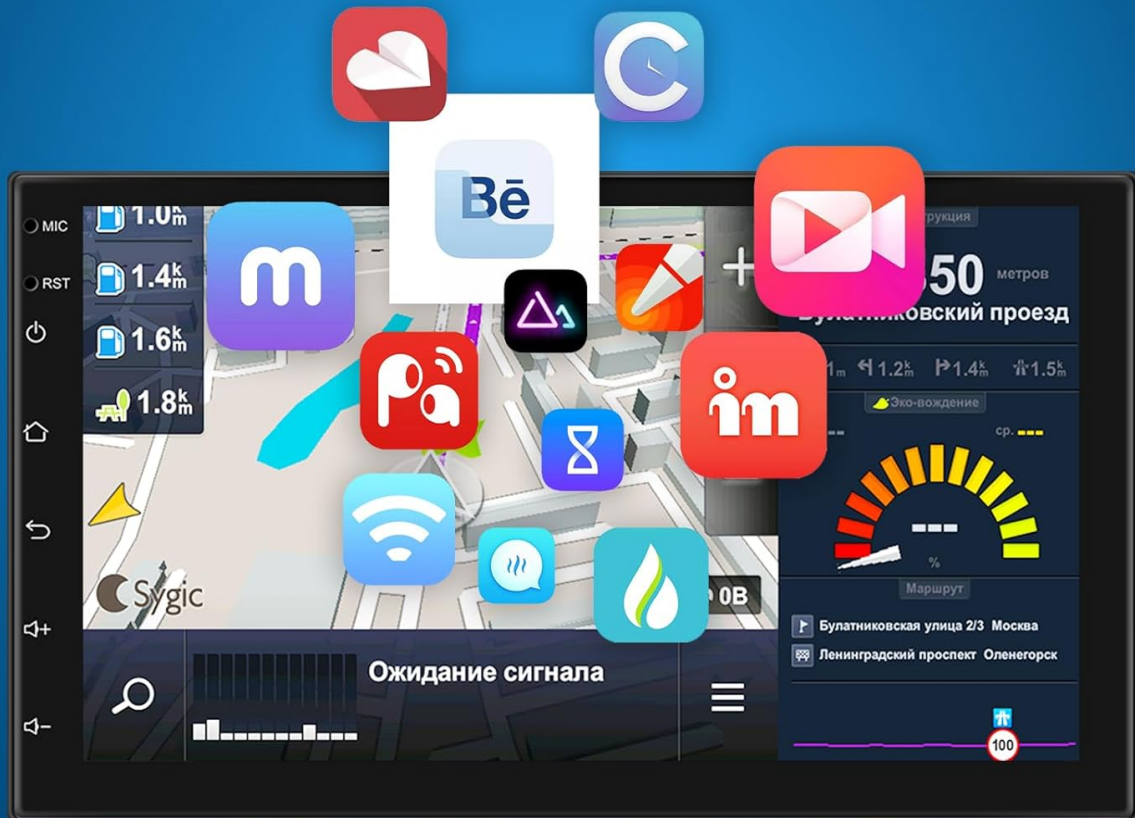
MIC
RST
1.0 km
1.4 km
1.6 km
1.8 km
Sygic
Bē
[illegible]трукция
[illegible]50 метров
Булатниковский проезд
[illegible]1 m 1.2 km 1.4 km 1.5 km
Эко-вождение
ср.
%
Маршрут
Булатниковская улица 2/3 Москва
Ленинградский проспект Оленегорск
0B
Ожидание сигнала
100